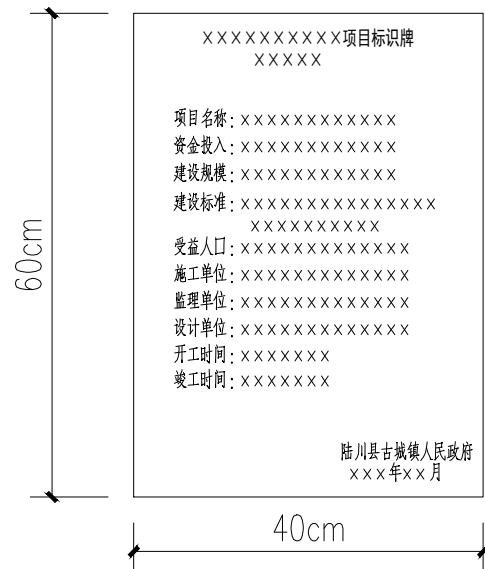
60cm

XXXXXXXXXXX项目标识牌
XXXXX

项目名称:XXXXXXXXXXXX
资金投入:XXXXXXXXXXXX
建设规模:XXXXXXXXXXXX
建设标准:XXXXXXXXXXXXXXX
XXXXXXXXXXX
受益人口:XXXXXXXXXXXXX
施工单位:XXXXXXXXXXXXX
监理单位:XXXXXXXXXXXXX
设计单位:XXXXXXXXXXXXX
开工时间:XXXXXXX
竣工时间:XXXXXXX

陆川县古城镇人民政府
XXX年XX月

40cm